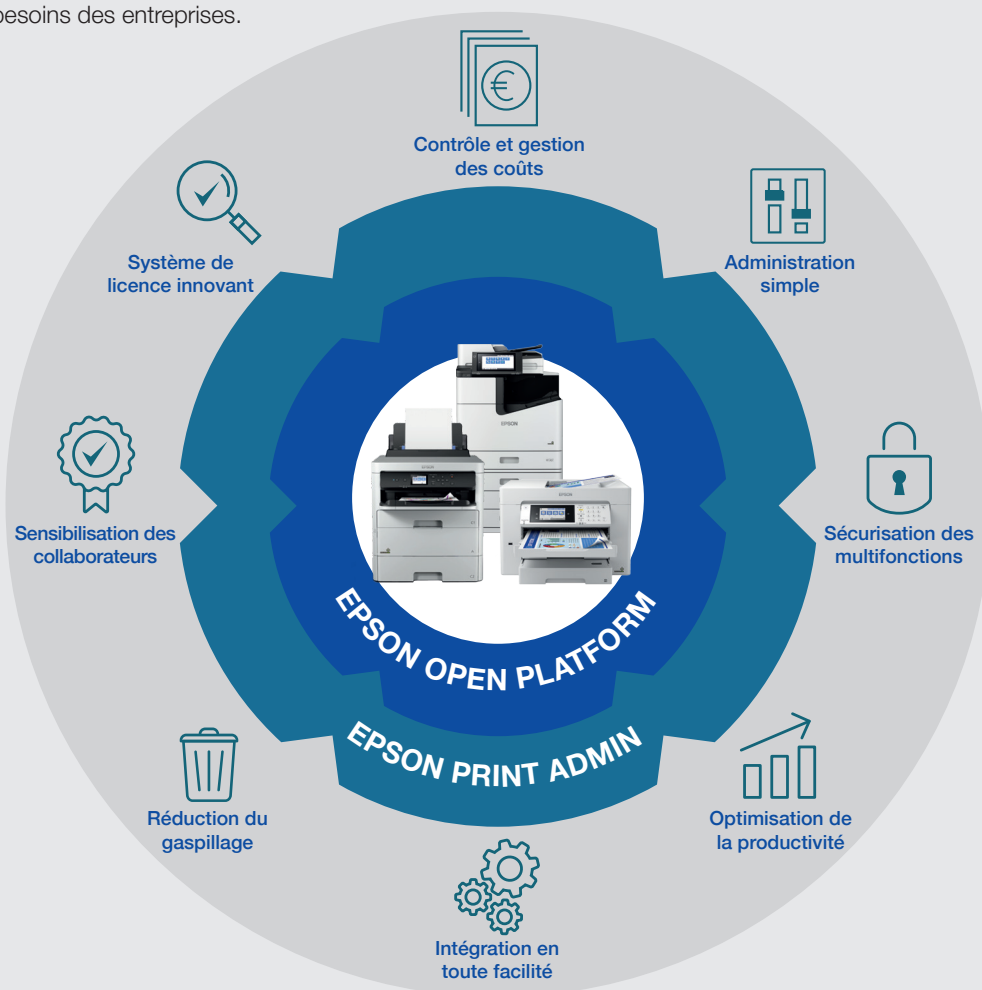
besoins des entreprises.

Contrôle et gestion des coûts

Administration simple

Sécurisation des multifonctions

Optimisation de la productivité

Intégration en toute facilité

Réduction du gaspillage

Sensibilisation des collaborateurs

Système de licence innovant

EPSON

EPSON

EPSON OPEN PLATFORM

EPSON PRINT ADMIN